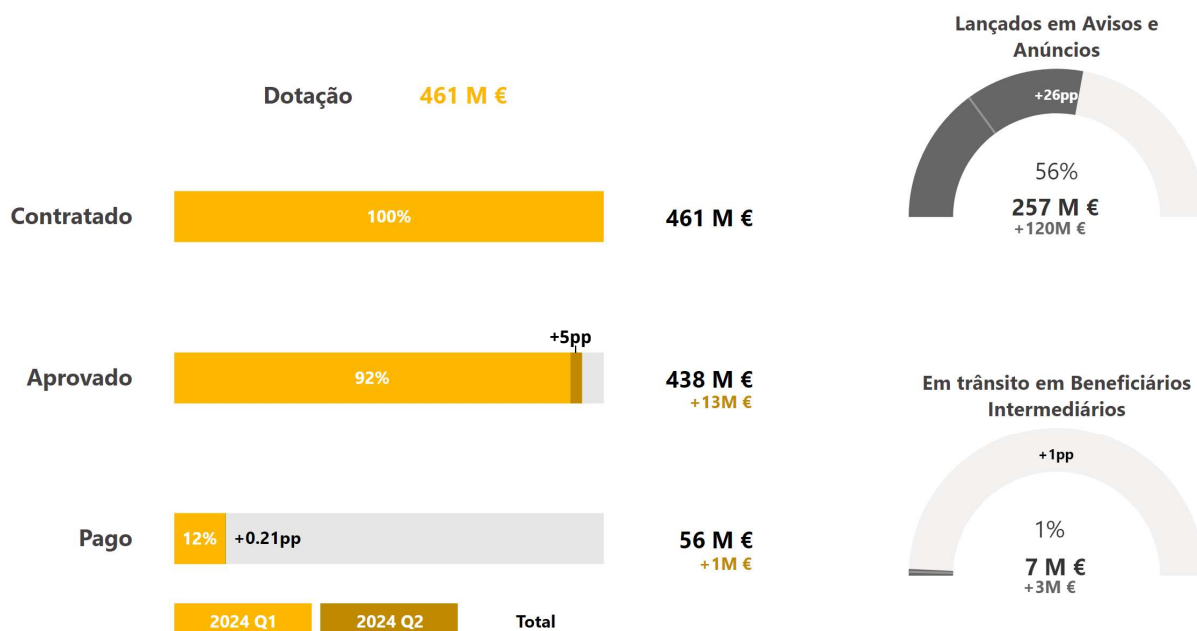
Dotação 461 M €

Contratado 100% 461 M €

+5pp
Aprovado 92% 438 M € +13M €

Pago 12% +0.21pp 56 M € +1M €

2024 Q1 2024 Q2 Total

Lançados em Avisos e Anúncios
+26pp
56%
257 M €
+120M €

Em trânsito em Beneficiários Intermediários
+1pp
1%
7 M €
+3M €